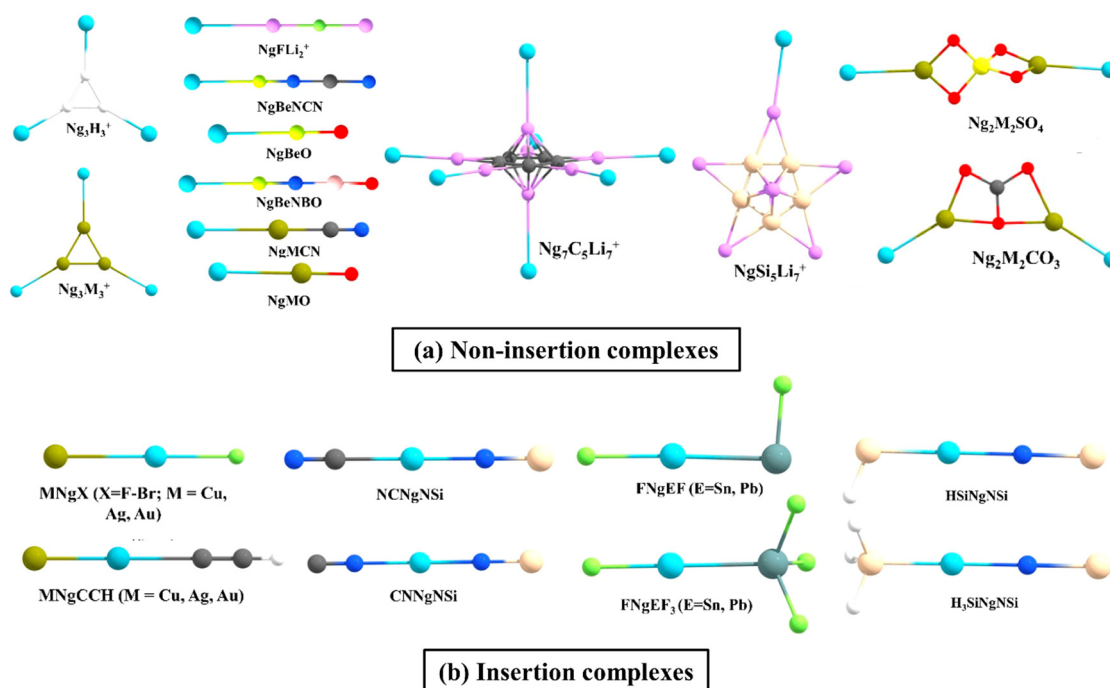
$Ng_3H_3^+$

$Ng_3M_3^+$

$NgFLi_2^+$

NgBeNCN

NgBeO

NgBeNBO

NgMCN

NgMO

$Ng_7C_5Li_7^+$

$NgSi_5Li_7^+$

$Ng_2M_2SO_4$

$Ng_2M_2CO_3$

(a) Non-insertion complexes

MNgX (X=F-Br; M = Cu, Ag, Au)

NCNgNSi

FNgEF (E=Sn, Pb)

HSiNgNSi

MNgCCH (M = Cu, Ag, Au)

CNNgNSi

$FNgEF_3$ (E=Sn, Pb)

$H_3SiNgNSi$

(b) Insertion complexes